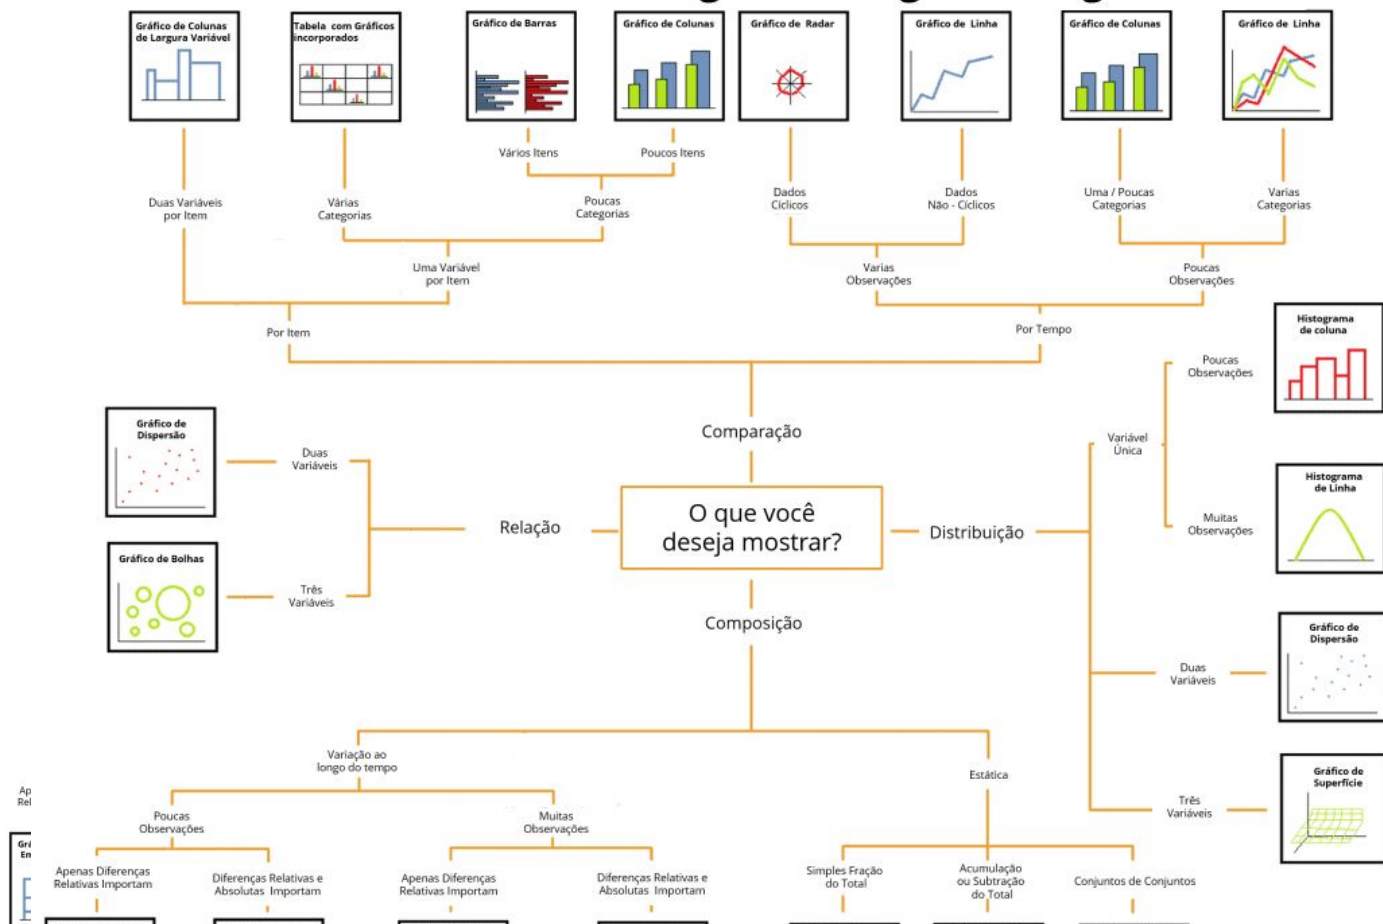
Gráfico de Colunas de Largura Variável

Tabela com Gráficos incorporados

Gráfico de Barras

Gráfico de Colunas

Gráfico de Radar

Gráfico de Linha

Gráfico de Colunas

Gráfico de Linha

Vários Itens

Poucos Itens

Dados Cíclicos

Dados Não - Cíclicos

Uma / Poucas Categorias

Varias Categorias

Duas Variáveis por Item

Várias Categorias

Poucas Categorias

Uma Variável por Item

Varias Observações

Poucas Observações

Por Item

Por Tempo

Histograma de coluna

Poucas Observações

Gráfico de Dispersão

Comparação

Variável Única

Duas Variáveis

Histograma de Linha

Relação

O que você deseja mostrar?

Distribuição

Muitas Observações

Gráfico de Bolhas

Três Variáveis

Composição

Gráfico de Dispersão

Duas Variáveis

Variação ao longo do tempo

Estática

Gráfico de Superfície

Ap Rel

Três Variáveis

Poucas Observações

Muitas Observações

Grá En

Apenas Diferenças Relativas Importam

Diferenças Relativas e Absolutas Importam

Apenas Diferenças Relativas Importam

Diferenças Relativas e Absolutas Importam

Simples Fração do Total

Acumulação ou Subtração do Total

Conjuntos de Conjuntos